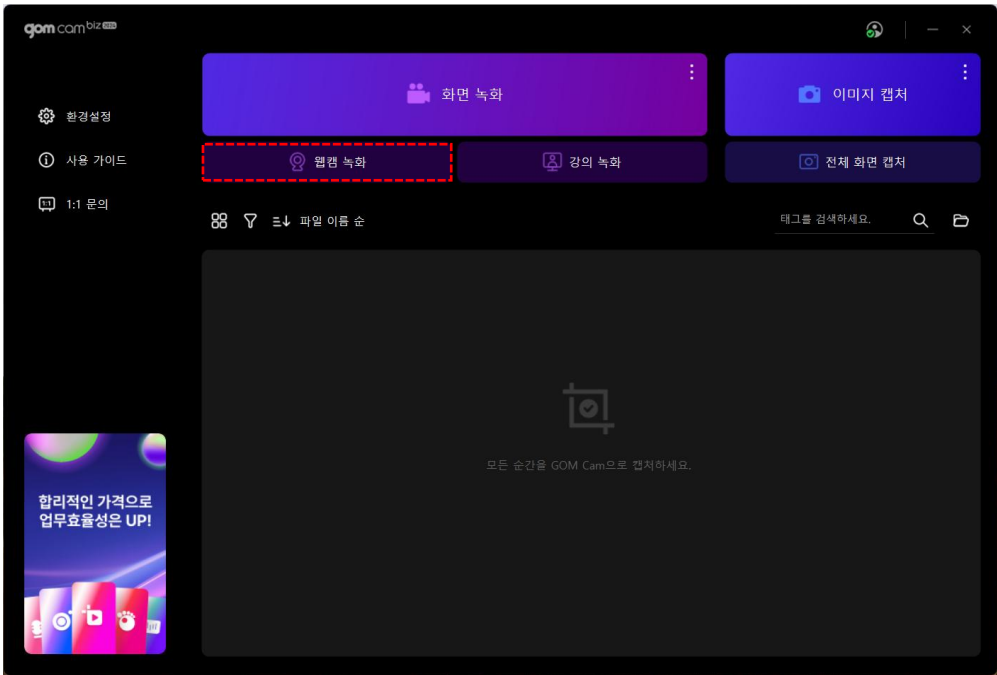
gom cam biz

환경설정

사용 가이드

1:1 문의

화면 녹화

이미지 캡처

웹캠 녹화

강의 녹화

전체 화면 캡처

파일 이름 순

태그를 검색하세요.

모든 순간을 GOM Cam으로 캡처하세요.

합리적인 가격으로 업무효율성은 UP!